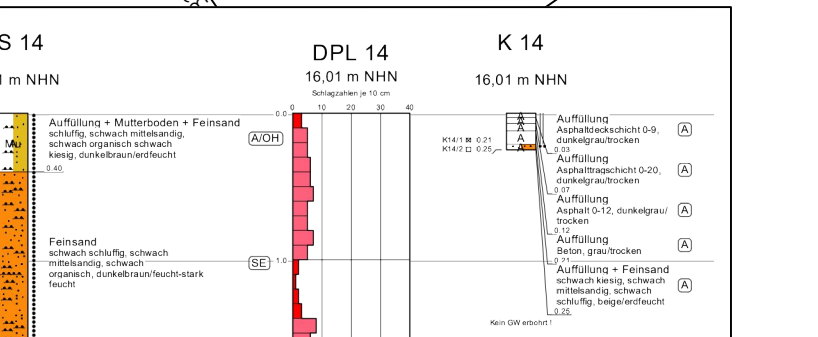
S 14

1 m NHN

Mu

Auffüllung + Mutterboden + Feinsand
schluffig, schwach mittelsandig, schwach organisch schwach kiesig, dunkelbraun/erdfeucht

0.40

Feinsand
schwach schluffig, schwach mittelsandig, schwach organisch, dunkelbraun/feucht-stark feucht

A/OH

SE

DPL 14

16,01 m NHN

Schlagzahlen je 10 cm

0 10 20 30 40

0.0

1.0

K 14

16,01 m NHN

K14/1 0.21
K14/2 0.25

A
A
A
A

Auffüllung
Asphaltdeckschicht 0-9, dunkelgrau/trocken
0.03

Auffüllung
Asphalttragschicht 0-20, dunkelgrau/trocken
0.07

Auffüllung
Asphalt 0-12, dunkelgrau/trocken
0.12

Auffüllung
Beton, grau/trocken
0.21

Auffüllung + Feinsand
schwach kiesig, schwach mittelsandig, schwach schluffig, beige/erdfeucht
0.25

Kein GW erbohrt !

A
A
A
A
A